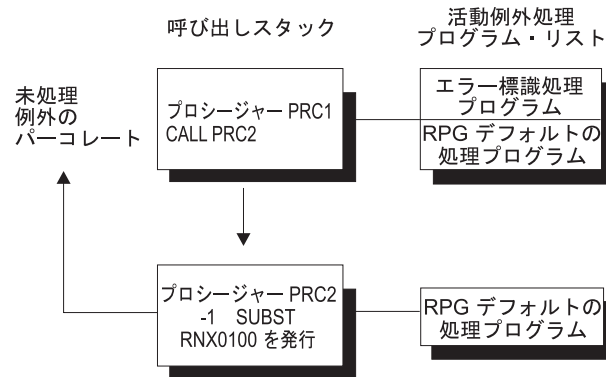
呼び出しスタック

活動例外処理
プログラム・リスト

未処理
例外の
パーコレート

プロシージャー PRC1
CALL PRC2

エラー標識処理
プログラム

RPG デフォルトの
処理プログラム

プロシージャー PRC2
-1 SUBST
RNX0100 を発行

RPG デフォルトの
処理プログラム